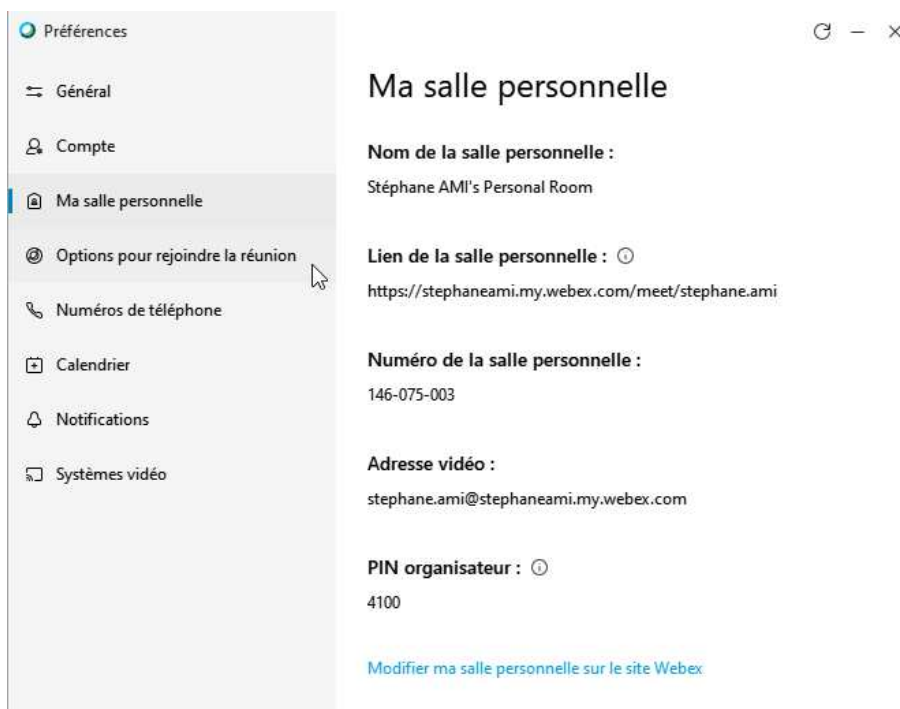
Préférences

Général

Compte

Ma salle personnelle

Options pour rejoindre la réunion

Numéros de téléphone

Calendrier

Notifications

Systèmes vidéo

Ma salle personnelle

Nom de la salle personnelle :

Stéphane AMI's Personal Room

Lien de la salle personnelle :

https://stephaneami.my.webex.com/meet/stephane.ami

Numéro de la salle personnelle :

146-075-003

Adresse vidéo :

stephane.ami@stephaneami.my.webex.com

PIN organisateur :

4100

Modifier ma salle personnelle sur le site Webex